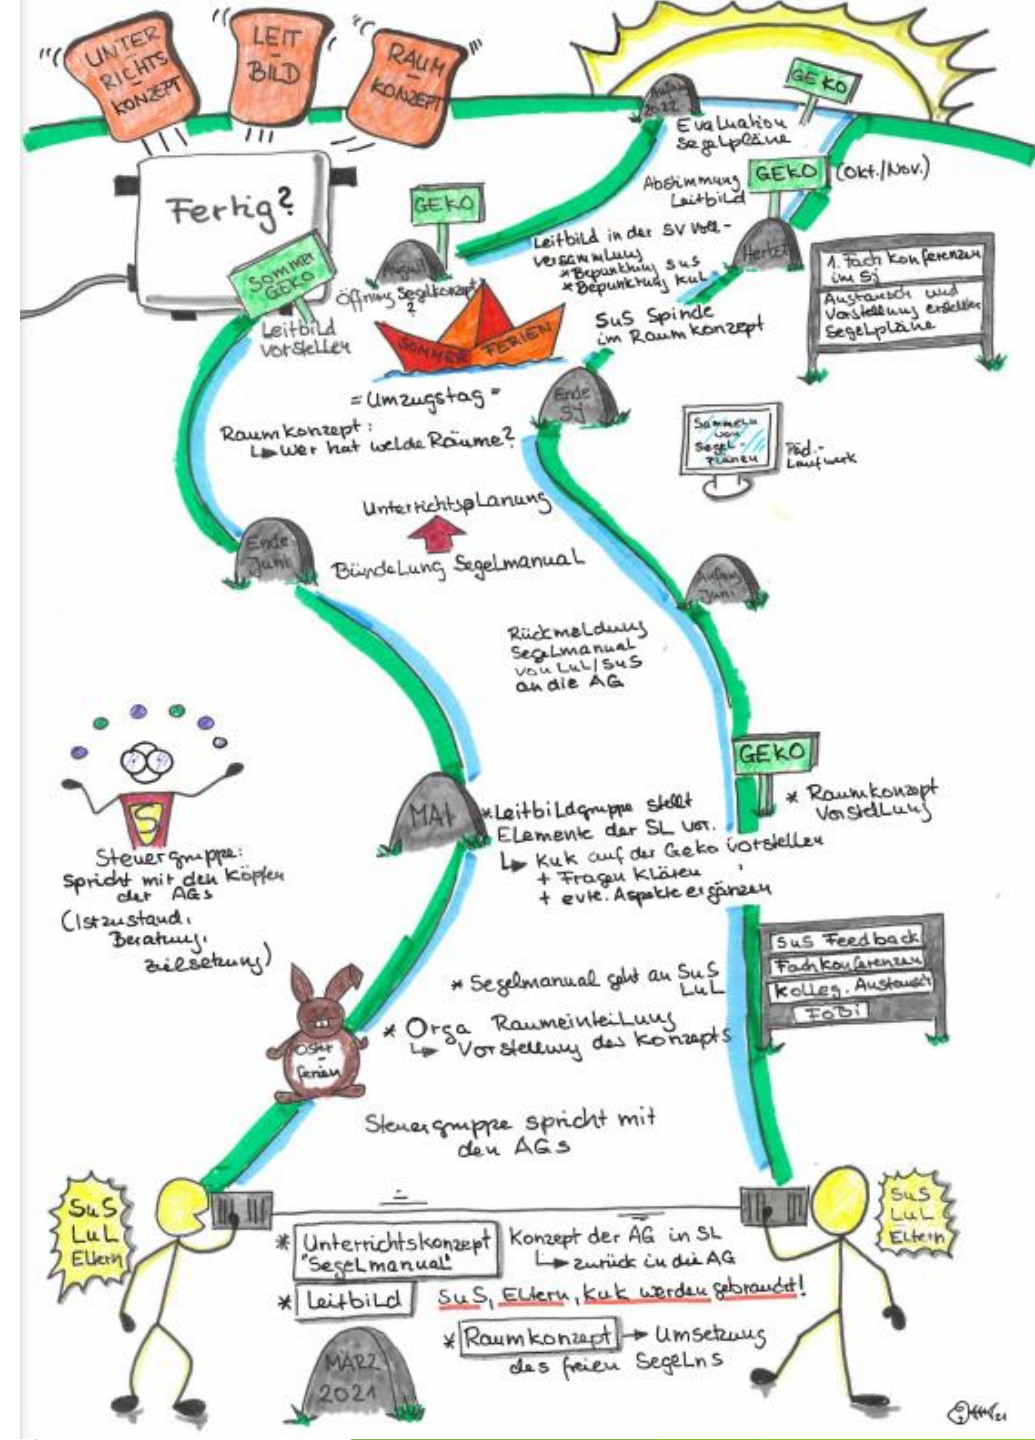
UNTER RICHTS KONZEPT

LEIT BILD

RAUM KONZEPT

Fertig?

GEKO

Anfang 2022

Evaluation Segelpläne

Abstimmung Leitbild

GEKO

(Okt./Nov.)

GEKO

Leitbild in der SV Vollversammlung
* Bepunktung SuS
* Bepunktung KuL

Herbst

1. Fachkonferenz im SJ

Austausch und Vorstellung erstellter Segelpläne

Sommer GEKO

August

Öffnung Segelkonzept ?

Leitbild vorstellen

SOMMER FERIEN

SuS Spinde im Raumkonzept

= Umzugstag =

Ende SJ

Raumkonzept:
↳ wer hat welche Räume?

Sammeln von Segelplänen

Päd.-Laufwerk

Unterrichtsplanung

Ende Juni

Bündelung Segelmanual

Anfang Juni

Rückmeldung Segelmanual von LuL/SuS an die AG

GEKO

* Raumkonzept Vorstellung

MAI

* Leitbildgruppe stellt Elemente der SL vor.
↳ KuK auf der Geko vorstellen
+ Fragen klären
+ evtl. Aspekte ergänzen

S

Steuergruppe: spricht mit den Köpfen der AGs (Istzustand, Beratung, Zielsetzung)

SuS Feedback
Fachkonferenzen
Kolleg. Austausch
FoBi

* Segelmanual geht an SuS LuL

Oster-ferien

* Orga Raumeinteilung
↳ Vorstellung des Konzepts

Steuergruppe spricht mit den AGs

SuS LuL Eltern

SuS LuL Eltern

* Unterrichtskonzept "Segelmanual"

Konzept der AG in SL
↳ zurück in die AG

* Leitbild

SuS, Eltern, KuK werden gebraucht!

* Raumkonzept → Umsetzung des freien Segelns

MÄRZ 2021

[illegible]21